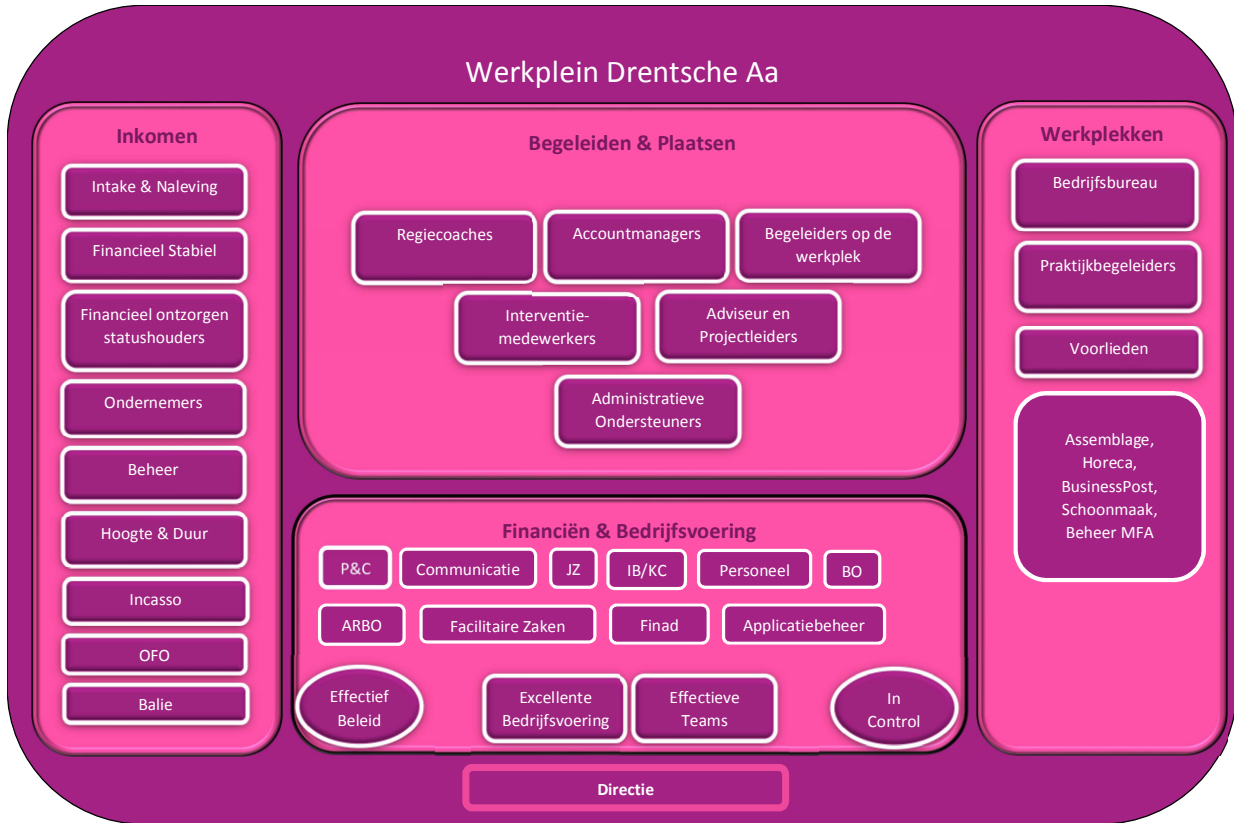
Werkplein Drentsche Aa

Inkomen

Intake & Naleving

Financieel Stabiel

Financieel ontzorgen statushouders

Ondernemers

Beheer

Hoogte & Duur

Incasso

OFO

Balie

Begeleiden & Plaatsen

Regiecoaches

Accountmanagers

Begeleiders op de werkplek

Interventiemedewerkers

Adviseur en Projectleiders

Administratieve Ondersteuners

Financiën & Bedrijfsvoering

P&C

Communicatie

JZ

IB/KC

Personeel

BO

ARBO

Facilitaire Zaken

Finad

Applicatiebeheer

Effectief Beleid

Excellente Bedrijfsvoering

Effectieve Teams

In Control

Werkplekken

Bedrijfsbureau

Praktijkbegeleiders

Voorlieden

Assemblage, Horeca, BusinessPost, Schoonmaak, Beheer MFA

Directie